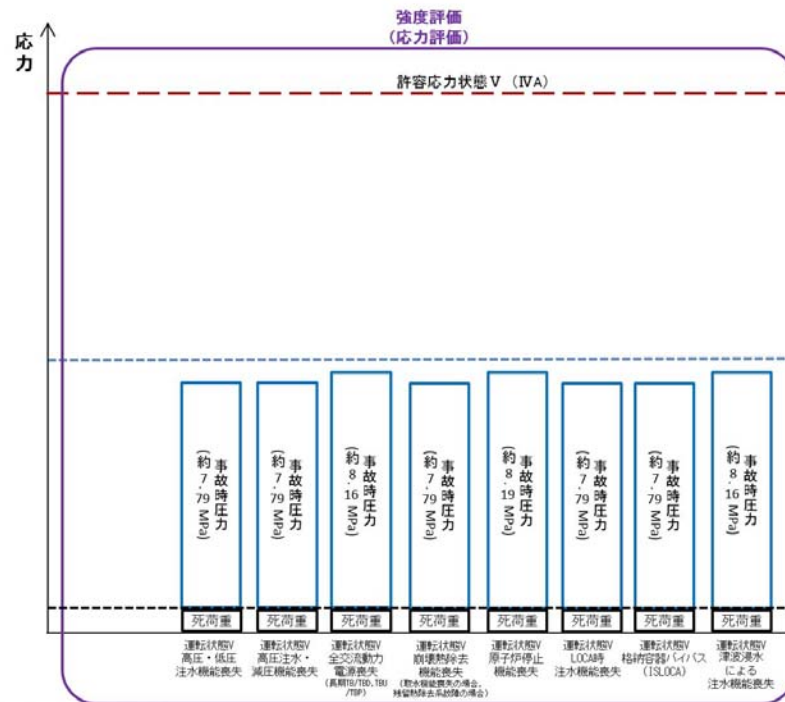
強度評価
(応力評価)

応力

許容応力状態Ⅴ (ⅣA)

事故時圧力
(約7.79 MPa)

事故時圧力
(約7.79 MPa)

事故時圧力
(約8.16 MPa)

事故時圧力
(約7.79 MPa)

事故時圧力
(約8.19 MPa)

事故時圧力
(約7.79 MPa)

事故時圧力
(約7.79 MPa)

事故時圧力
(約8.16 MPa)

死荷重

死荷重

死荷重

死荷重

死荷重

死荷重

死荷重

死荷重

運転状態Ⅴ
高圧・低圧
注水機能喪失

運転状態Ⅴ
高圧注水・
減圧機能喪失

運転状態Ⅴ
全交流動力
電源喪失
(長期TB/TBD,TBU/TBP)

運転状態Ⅴ
崩壊熱除去
機能喪失
(取水機能喪失の場合、残留熱除去系故障の場合)

運転状態Ⅴ
原子炉停止
機能喪失

運転状態Ⅴ
LOCA時
注水機能喪失

運転状態Ⅴ
格納容器バイパス
(ISLOCA)

運転状態Ⅴ
津波浸水
による
注水機能喪失